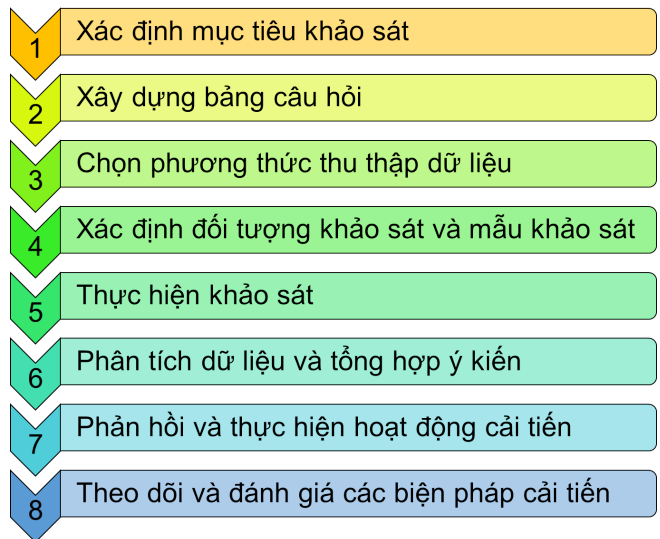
1
Xác định mục tiêu khảo sát

2
Xây dựng bảng câu hỏi

3
Chọn phương thức thu thập dữ liệu

4
Xác định đối tượng khảo sát và mẫu khảo sát

5
Thực hiện khảo sát

6
Phân tích dữ liệu và tổng hợp ý kiến

7
Phản hồi và thực hiện hoạt động cải tiến

8
Theo dõi và đánh giá các biện pháp cải tiến